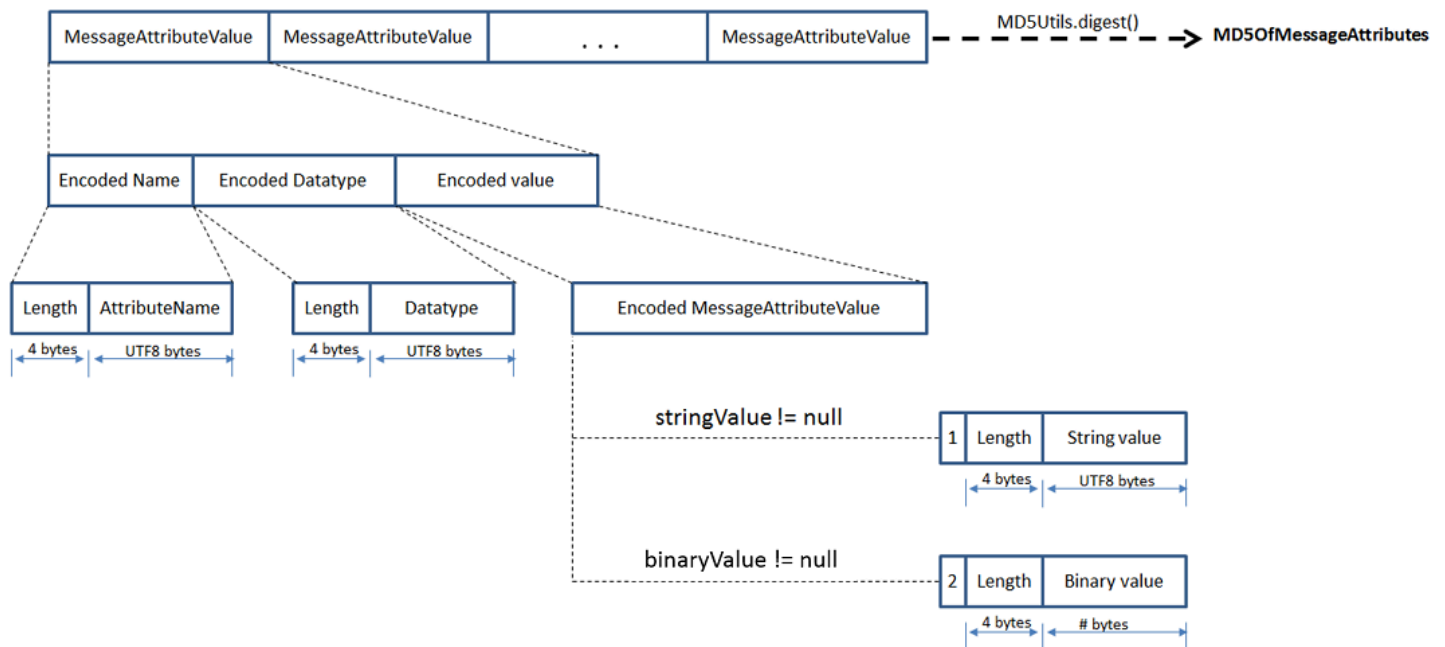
MessageAttributeValue | MessageAttributeValue | . . . | MessageAttributeValue

MD5Utils.digest()

MD5OfMessageAttributes

Encoded Name | Encoded Datatype | Encoded value

Length | AttributeName

4 bytes

UTF8 bytes

Length | Datatype

4 bytes

UTF8 bytes

Encoded MessageAttributeValue

stringValue != null

1 | Length | String value

4 bytes

UTF8 bytes

binaryValue != null

2 | Length | Binary value

4 bytes

# bytes